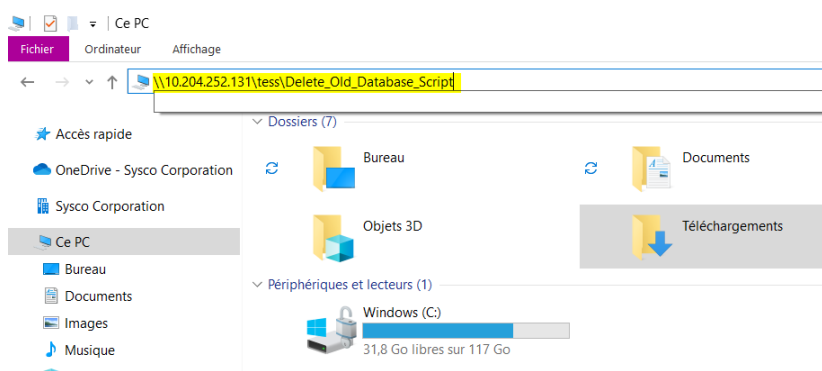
Ce PC
Fichier Ordinateur Affichage
\\10.204.252.131\tess\Delete_Old_Database_Script
Accès rapide
OneDrive - Sysco Corporation
Sysco Corporation
Ce PC
Bureau
Documents
Images
Musique
Dossiers (7)
Bureau
Documents
Objets 3D
Téléchargements
Périphériques et lecteurs (1)
Windows (C:)
31,8 Go libres sur 117 Go